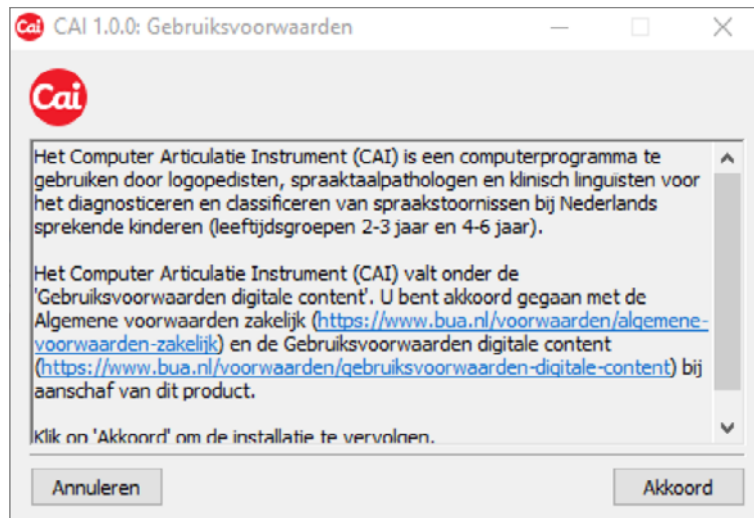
Cai CAI 1.0.0: Gebruiksvoorwaarden

Cai

Het Computer Articulatie Instrument (CAI) is een computerprogramma te gebruiken door logopedisten, spraaktaalpathologen en klinisch linguisten voor het diagnosticeren en classificeren van spraakstoornissen bij Nederlands sprekende kinderen (leeftijdsgroepen 2-3 jaar en 4-6 jaar).

Het Computer Articulatie Instrument (CAI) valt onder de 'Gebruiksvoorwaarden digitale content'. U bent akkoord gegaan met de Algemene voorwaarden zakelijk (https://www.bua.nl/voorwaarden/algemene-voorwaarden-zakelijk) en de Gebruiksvoorwaarden digitale content (https://www.bua.nl/voorwaarden/gebruiksvoorwaarden-digitale-content) bij aanschaf van dit product.

Klik op 'Akkoord' om de installatie te vervolgen.

Annuleren

Akkoord